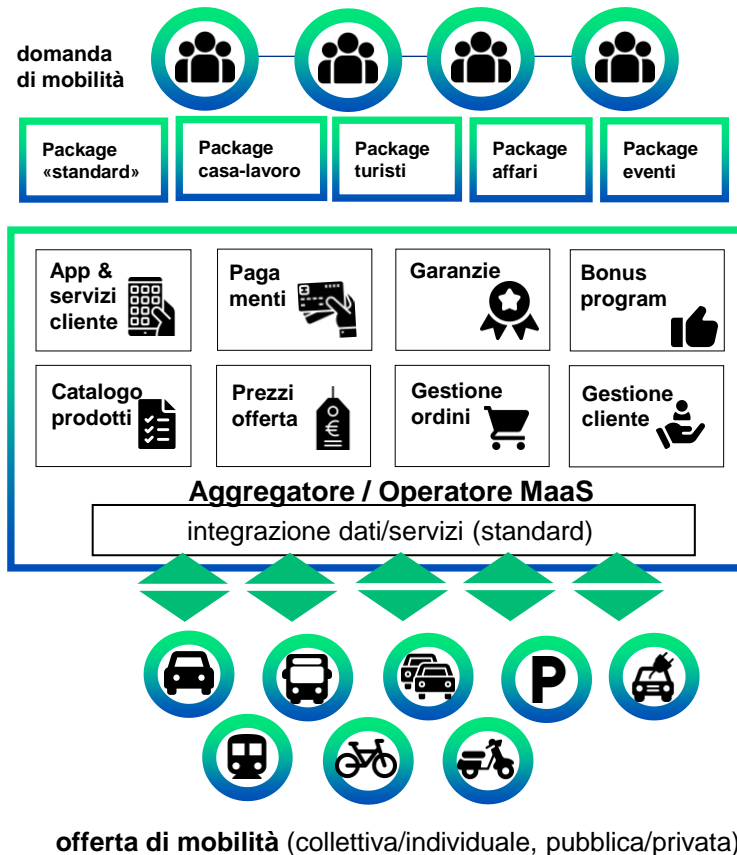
domanda di mobilità

Package «standard»

Package casa-lavoro

Package turisti

Package affari

Package eventi

App & servizi cliente

Paga menti

Garanzie

Bonus program

Catalogo prodotti

Prezzi offerta

Gestione ordini

Gestione cliente

Aggregatore / Operatore MaaS

integrazione dati/servizi (standard)

P

**offerta di mobilità** (collettiva/individuale, pubblica/privata)